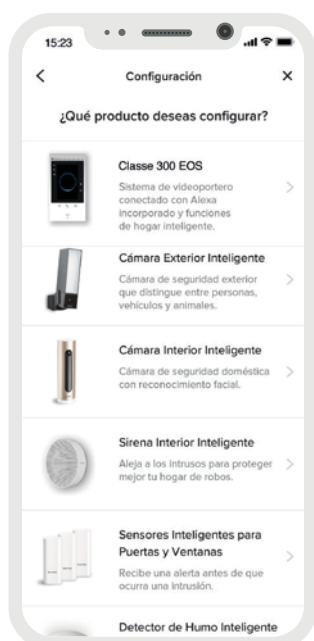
15:23

<

Configuración

×

¿Qué producto deseas configurar?

Classe 300 EOS

Sistema de videoportero conectado con Alexa incorporado y funciones de hogar inteligente.

>

Cámara Exterior Inteligente

Cámara de seguridad exterior que distingue entre personas, vehículos y animales.

>

Cámara Interior Inteligente

Cámara de seguridad doméstica con reconocimiento facial.

>

Sirena Interior Inteligente

Aleja a los intrusos para proteger mejor tu hogar de robos.

>

Sensores Inteligentes para Puertas y Ventanas

Recibe una alerta antes de que ocurra una intrusión.

>

Detector de Humo Inteligente